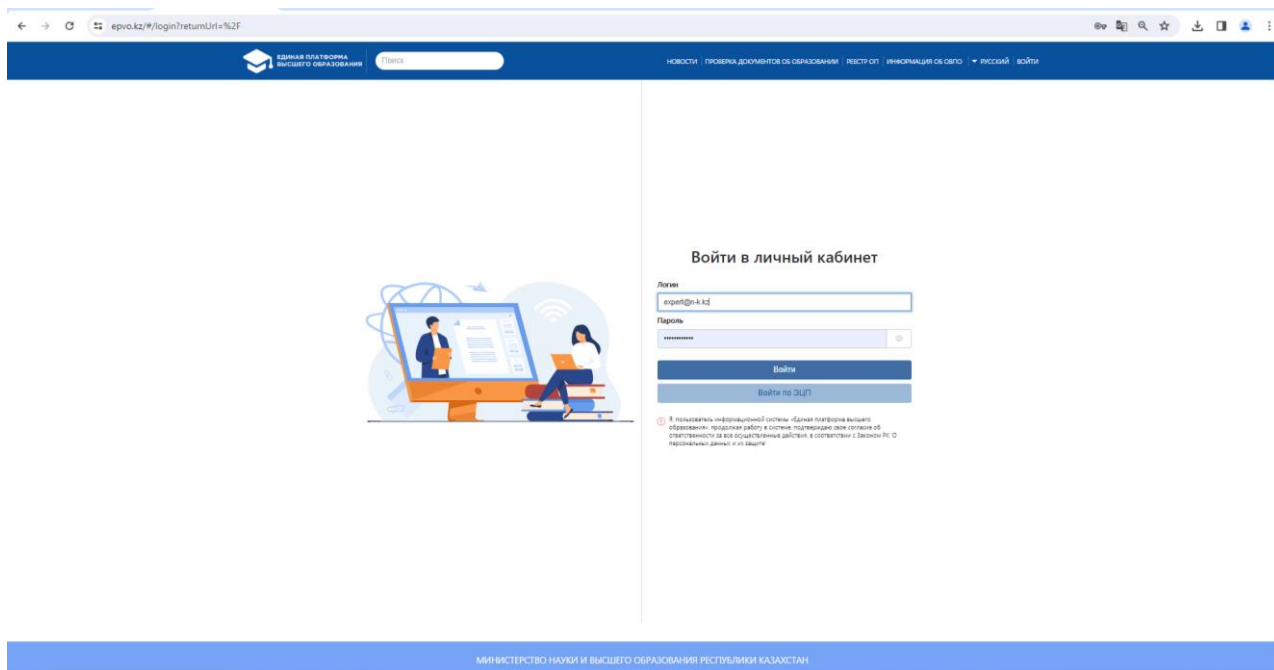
epvo.kz/#/login?returnUrl=%2F

ЕДИНАЯ ПЛАТФОРМА ВЫСШЕГО ОБРАЗОВАНИЯ

Поиск

НОВОСТИ | ПРОВЕРКА ДОКУМЕНТОВ ОБ ОБРАЗОВАНИИ | РЕЕСТР ОП | ИНФОРМАЦИЯ ОБ ОВПО | РУССКИЙ | ВОЙТИ

Войти в личный кабинет

Логин

expert@n-k.kz

Пароль

••••••••••••

Войти

Войти по ЭЦП

Я, пользователь информационной системы «Единая платформа высшего образования», продолжая работу в системе, подтверждаю свое согласие об ответственности за все осуществленные действия, в соответствии с Законом РК "О персональных данных и их защите"

МИНИСТЕРСТВО НАУКИ И ВЫСШЕГО ОБРАЗОВАНИЯ РЕСПУБЛИКИ КАЗАХСТАН